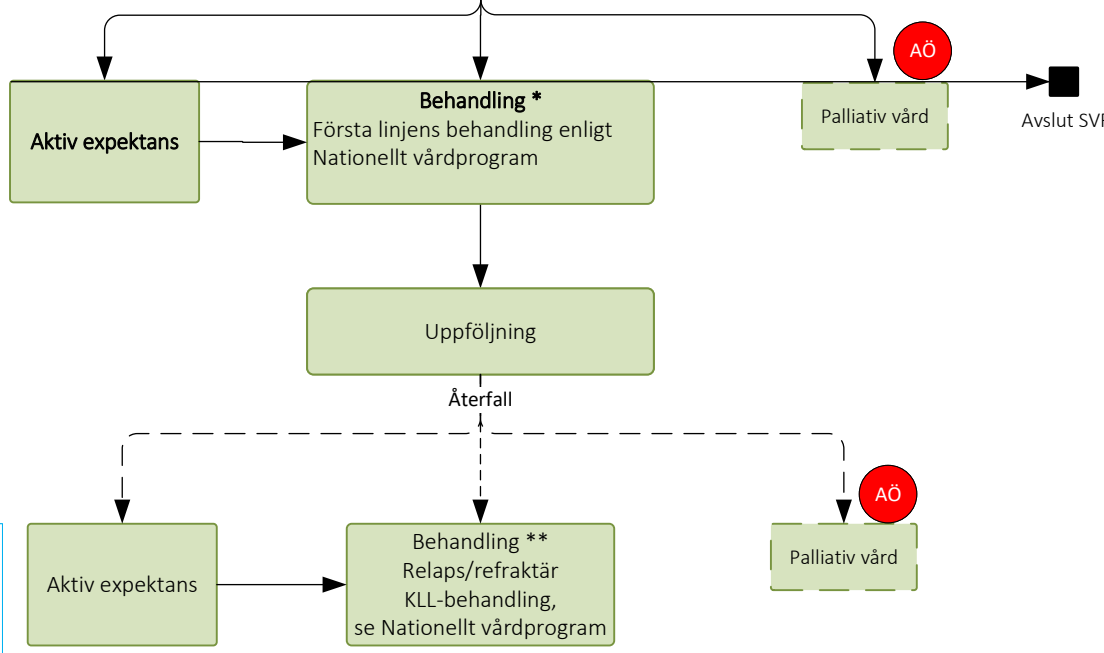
AÖ

Aktiv expektans

Behandling *
Första linjens behandling enligt Nationellt vårdprogram

Palliativ vård

Avslut SVI

Uppföljning

Återfall

AÖ

Aktiv expektans

Behandling **
Relaps/refraktär
KLL-behandling,
se Nationellt vårdprogram

Palliativ vård